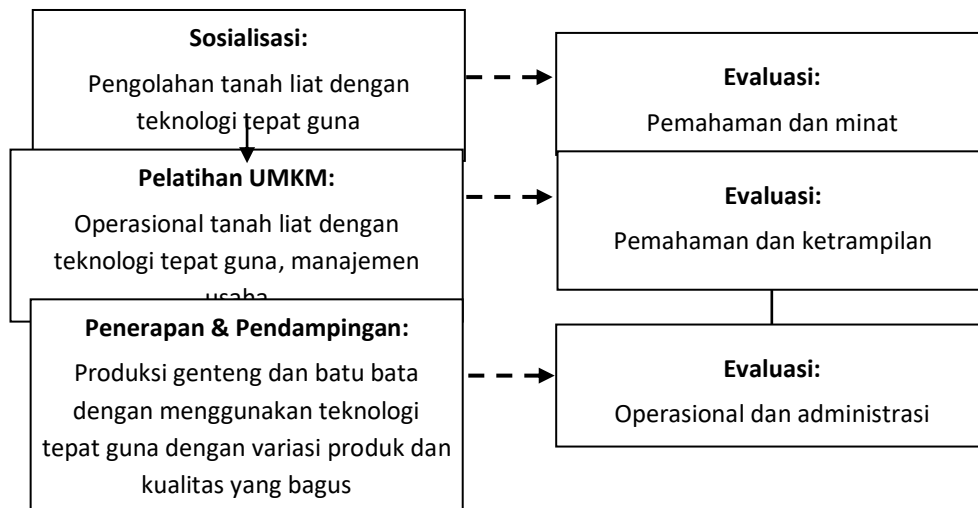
Sosialisasi:
Pengolahan tanah liat dengan teknologi tepat guna

Pelatihan UMKM:
Operasional tanah liat dengan teknologi tepat guna, manajemen usaha

Penerapan & Pendampingan:
Produksi genteng dan batu bata dengan menggunakan teknologi tepat guna dengan variasi produk dan kualitas yang bagus

Evaluasi:
Pemahaman dan minat

Evaluasi:
Pemahaman dan ketrampilan

Evaluasi:
Operasional dan administrasi